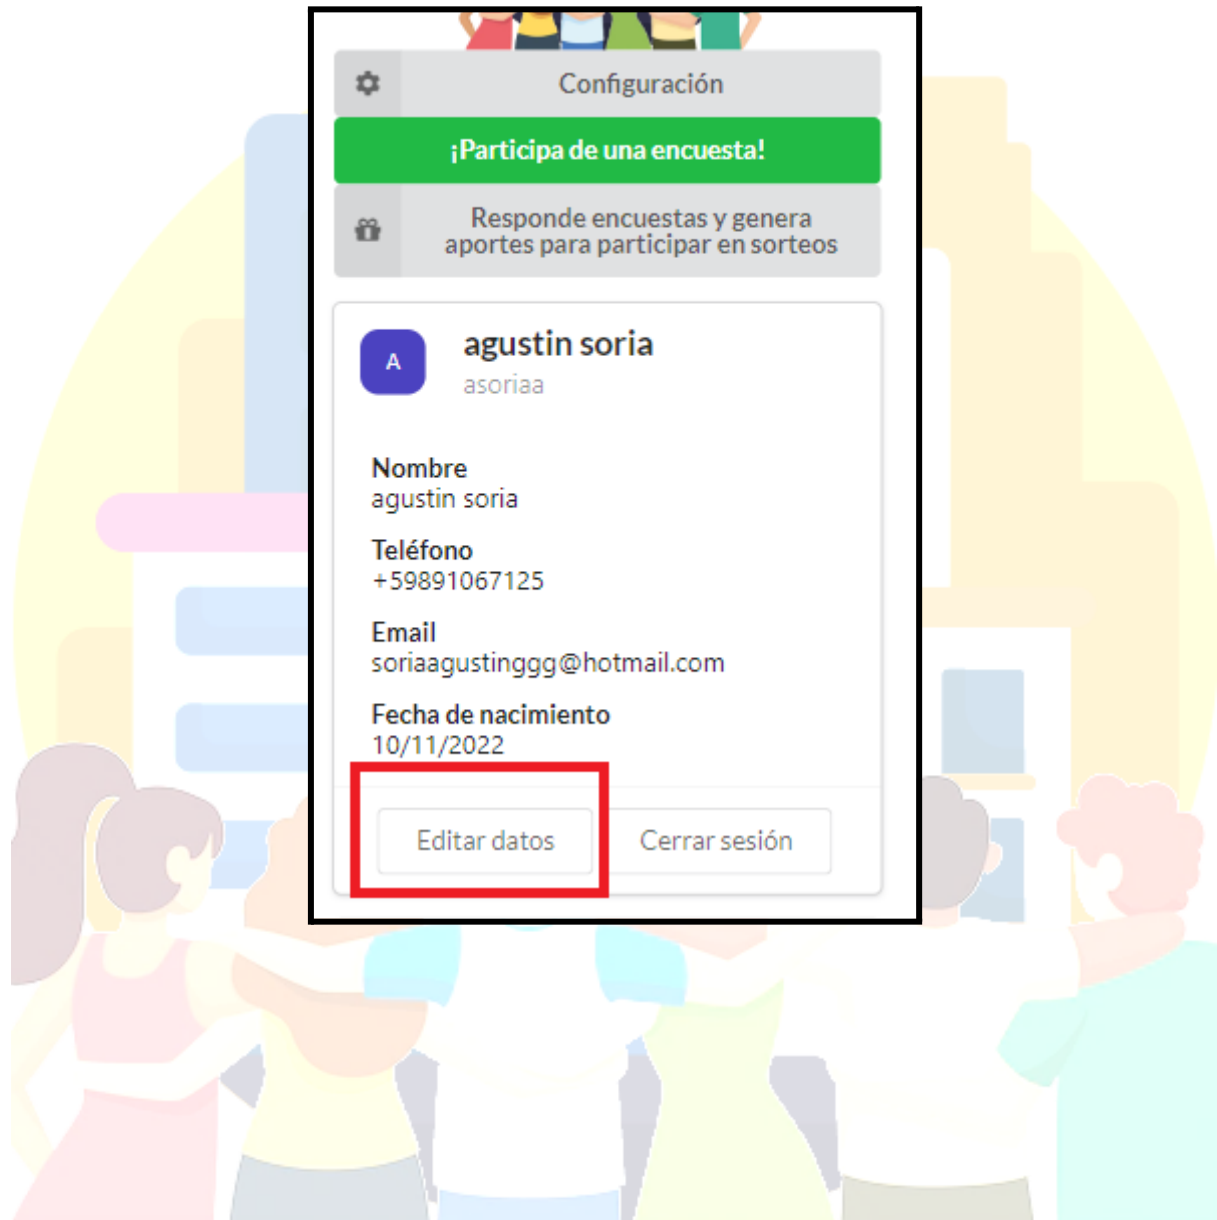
Configuración

¡Participa de una encuesta!

Responde encuestas y genera aportes para participar en sorteos

A

agustin soria
asoriaa

Nombre
agustin soria

Teléfono
+59891067125

Email
soriaagustinggg@hotmail.com

Fecha de nacimiento
10/11/2022

Editar datos

Cerrar sesión